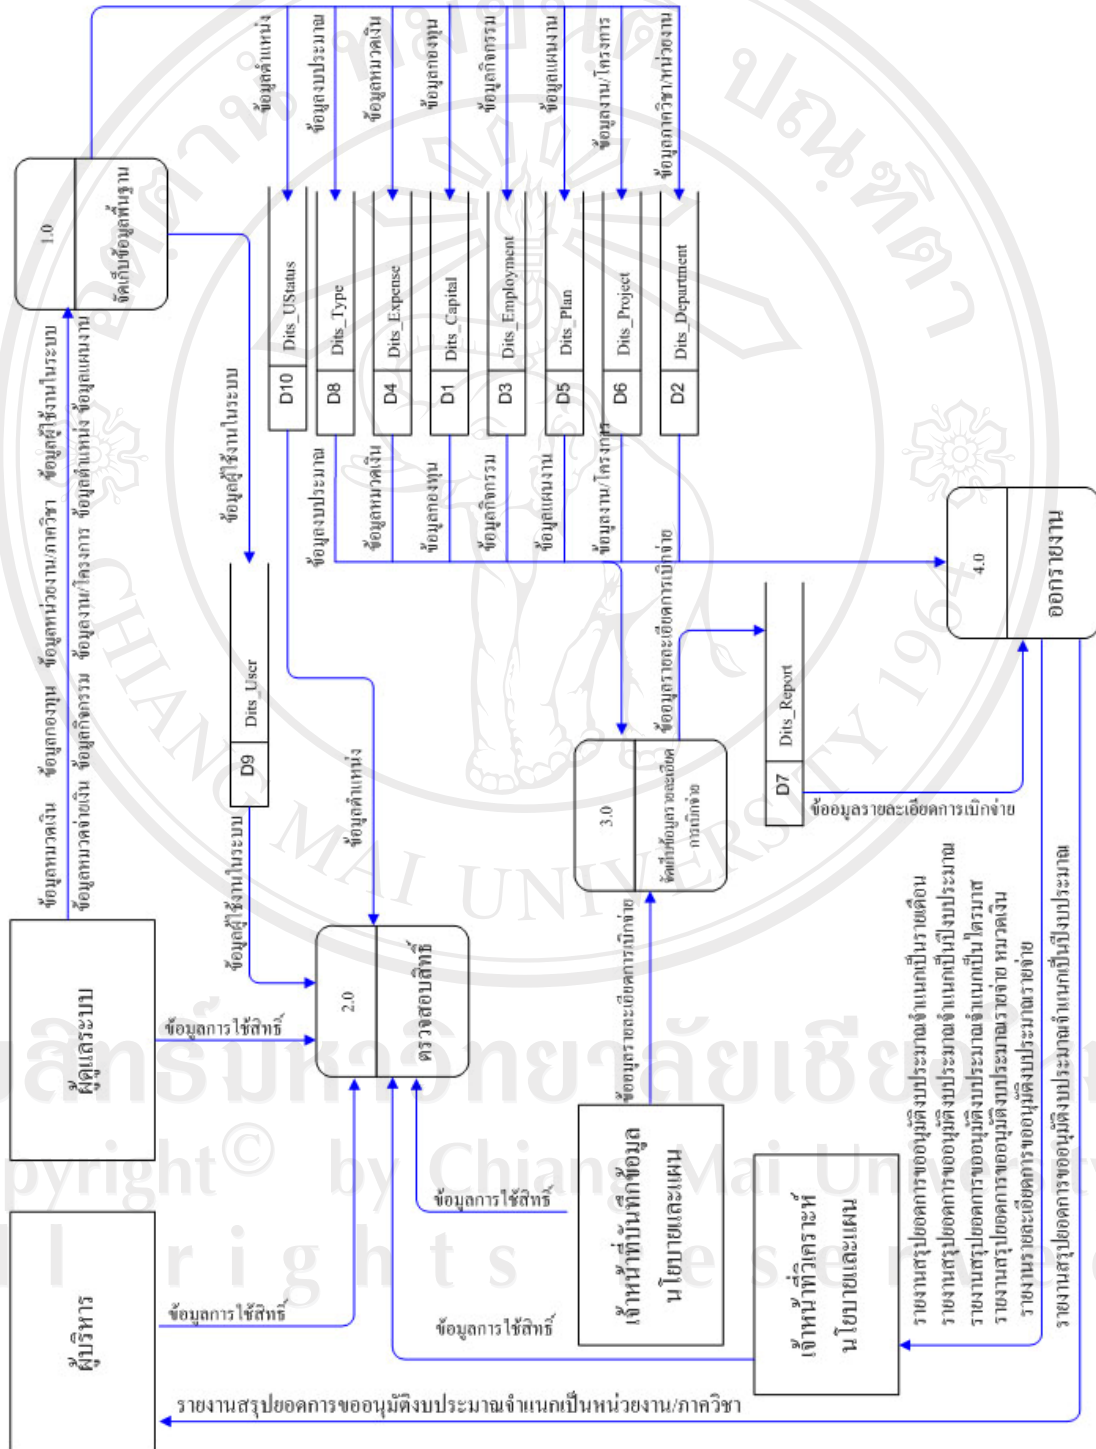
1.0
จัดเก็บข้อมูลพื้นฐาน

ข้อมูลตำแหน่ง
ข้อมูลงบประมาณ
ข้อมูลหมวดเงิน
ข้อมูลกองทุน
ข้อมูลกิจกรรม
ข้อมูลแผนงาน
ข้อมูลงาน/โครงการ
ข้อมูลภาควิชา/หน่วยงาน

D10 Dits_UStatus
D8 Dits_Type
D4 Dits_Expense
D1 Dits_Capital
D3 Dits_Employment
D5 Dits_Plan
D6 Dits_Project
D2 Dits_Department

ข้อมูลหมวดเงิน ข้อมูลกองทุน ข้อมูลหน่วยงาน/ภาควิชา ข้อมูลผู้ใช้งานในระบบ
ข้อมูลหมวดจ่ายเงิน ข้อมูลกิจกรรม ข้อมูลงาน/โครงการ ข้อมูลตำแหน่ง ข้อมูลแผนงาน

ข้อมูลผู้ใช้งานในระบบ

D9 Dits_User

ข้อมูลงบประมาณ
ข้อมูลหมวดเงิน
ข้อมูลกองทุน
ข้อมูลกิจกรรม
ข้อมูลแผนงาน
ข้อมูลงาน/โครงการ
ข้อมูลรายละเอียดการเบิกจ่าย

4.0
ออกรายงาน

ข้อมูลตำแหน่ง

ข้อมูลรายละเอียดการเบิกจ่าย

D7 Dits_Report

3.0
จัดเก็บข้อมูลรายละเอียดการเบิกจ่าย

ข้อมูลรายละเอียดการเบิกจ่าย

ข้อมูลผู้ใช้งานในระบบ

ผู้ดูแลระบบ

ข้อมูลการใช้สิทธิ์

2.0
ตรวจสอบสิทธิ์

ข้อมูลรายละเอียดการเบิกจ่าย

รายงานสรุปยอดการขออนุมัติงบประมาณจำแนกเป็นรายเดือน
รายงานสรุปยอดการขออนุมัติงบประมาณจำแนกเป็นปีงบประมาณ
รายงานสรุปยอดการขออนุมัติงบประมาณจำแนกเป็นไตรมาส
รายงานสรุปยอดการขออนุมัติงบประมาณรายจ่าย หมวดเงิน
รายงานรายละเอียดการขออนุมัติงบประมาณรายจ่าย

รายงานสรุปยอดการขออนุมัติงบประมาณจำแนกเป็นปีงบประมาณ

ข้อมูลการใช้สิทธิ์

เจ้าหน้าที่บันทึกข้อมูลนโยบายและแผน

เจ้าหน้าที่วิเคราะห์นโยบายและแผน

ผู้บริหาร

ข้อมูลการใช้สิทธิ์

ข้อมูลการใช้สิทธิ์

รายงานสรุปยอดการขออนุมัติงบประมาณจำแนกเป็นหน่วยงาน/ภาควิชา

ลิขสิทธิ์มหาวิทยาลัยเชียงใหม่
Copyright© by Chiang Mai University
All rights reserved